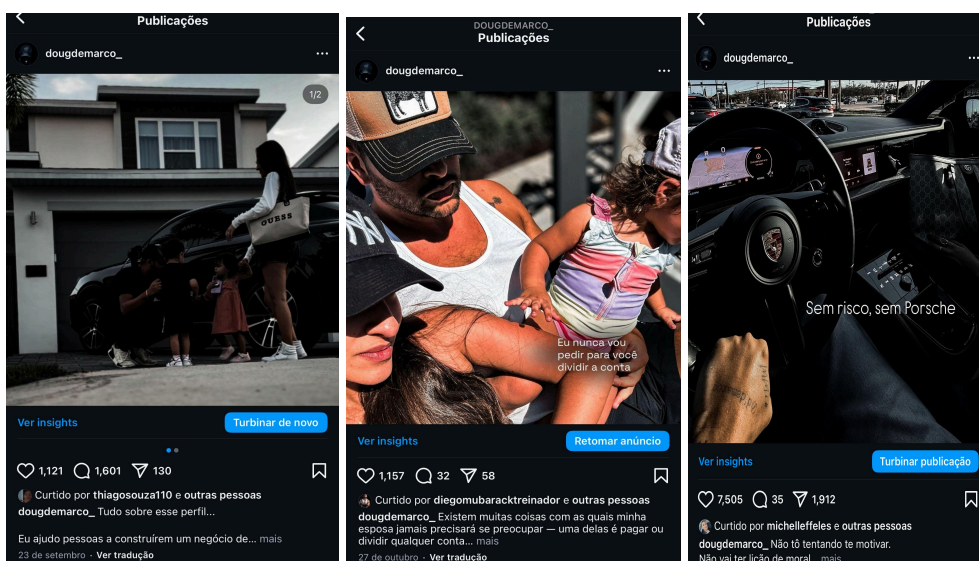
Publicações

dougdemarco_

1/2

GUESS

Ver insights

Turbinar de novo

1,121 1,601 130

Curtido por thiagosouza110 e outras pessoas

dougdemarco_ Tudo sobre esse perfil...

Eu ajudo pessoas a construírem um negócio de... mais

23 de setembro · Ver tradução

DOUGDEMARCO_
Publicações

dougdemarco_

Eu nunca vou pedir para você dividir a conta

Ver insights

Retomar anúncio

1,157 32 58

Curtido por diegomubaracktreinador e outras pessoas

dougdemarco_ Existem muitas coisas com as quais minha esposa jamais precisará se preocupar — uma delas é pagar ou dividir qualquer conta... mais

27 de outubro · Ver tradução

Publicações

dougdemarco_

Sem risco, sem Porsche

Ver insights

Turbinar publicação

7,505 35 1,912

Curtido por michelleffeles e outras pessoas

dougdemarco_ Não tô tentando te motivar.
Não vai ter lição de moral... mais